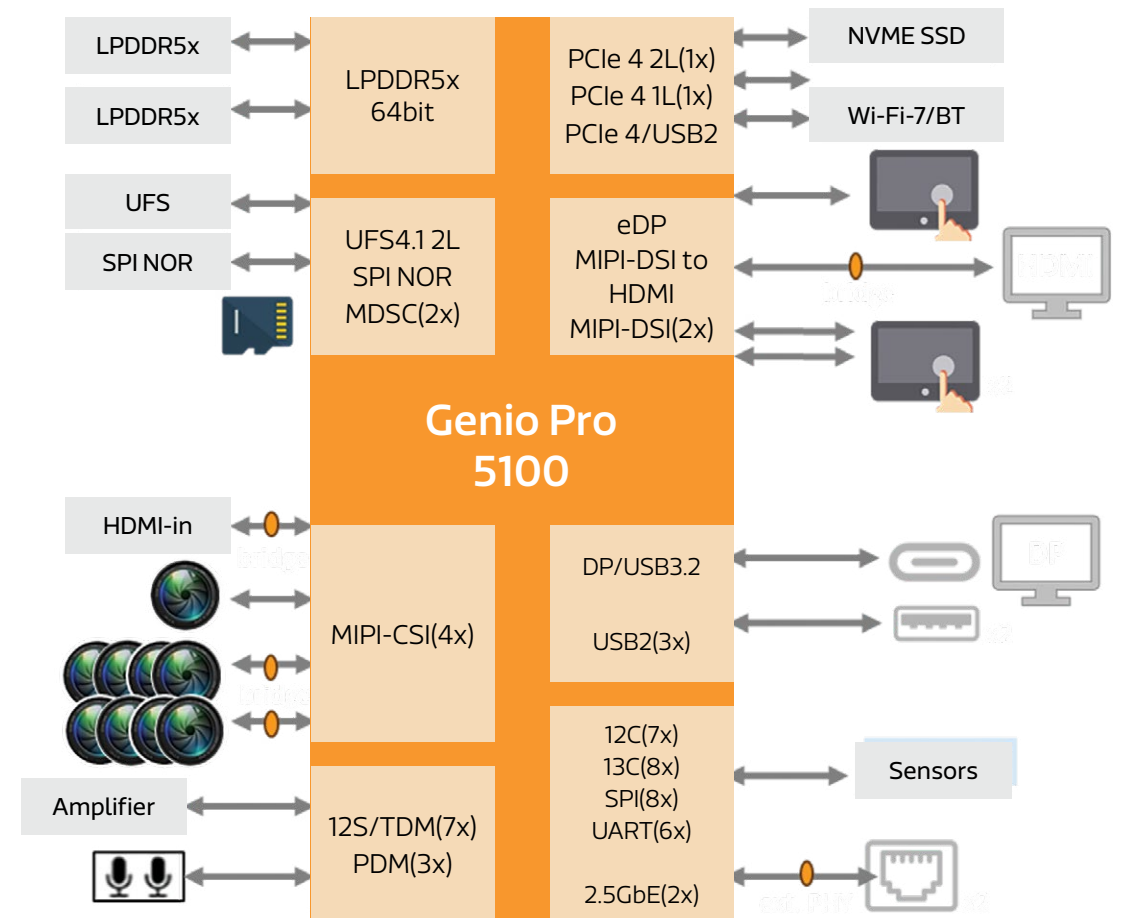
LPDDR5x

LPDDR5x

UFS

SPI NOR

LPDDR5x 64bit

UFS4.1 2L
SPI NOR
MDSC(2x)

PCIe 4 2L(1x)
PCIe 4 1L(1x)
PCIe 4/USB2

eDP
MIPI-DSI to HDMI
MIPI-DSI(2x)

NVME SSD

Wi-Fi-7/BT

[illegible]

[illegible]

Genio Pro 5100

HDMI-in

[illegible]

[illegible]

MIPI-CSI(4x)

DP/USB3.2

USB2(3x)

DP

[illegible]

Amplifier

12S/TDM(7x)
PDM(3x)

12C(7x)
13C(8x)
SPI(8x)
UART(6x)

2.5GbE(2x)

Sensors

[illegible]